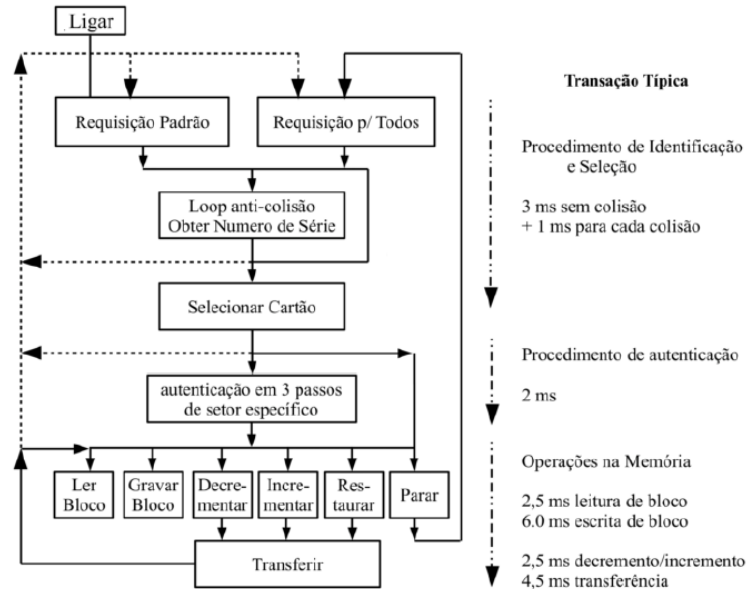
Ligar

Requisição Padrão

Requisição p/ Todos

Loop anti-colisão
Obter Numero de Série

Selecionar Cartão

autenticação em 3 passos
de setor específico

Ler Bloco

Gravar Bloco

Decrementar

Incrementar

Restaurar

Parar

Transferir

Transação Típica

Procedimento de Identificação e Seleção

3 ms sem colisão
+ 1 ms para cada colisão

Procedimento de autenticação

2 ms

Operações na Memória

2,5 ms leitura de bloco
6.0 ms escrita de bloco

2,5 ms decremento/incremento
4,5 ms transferência